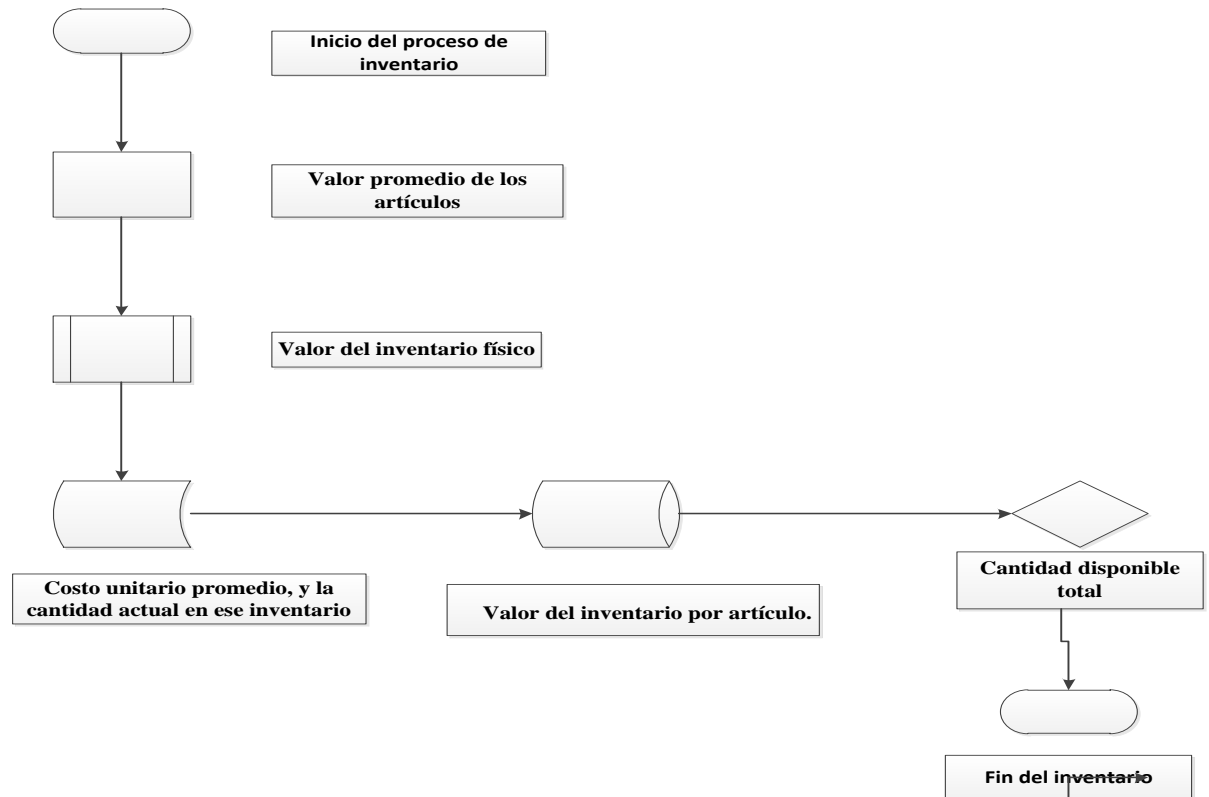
Inicio del proceso de inventario

Valor promedio de los artículos

Valor del inventario físico

Costo unitario promedio, y la cantidad actual en ese inventario

Valor del inventario por artículo.

Cantidad disponible total

Fin del inventario